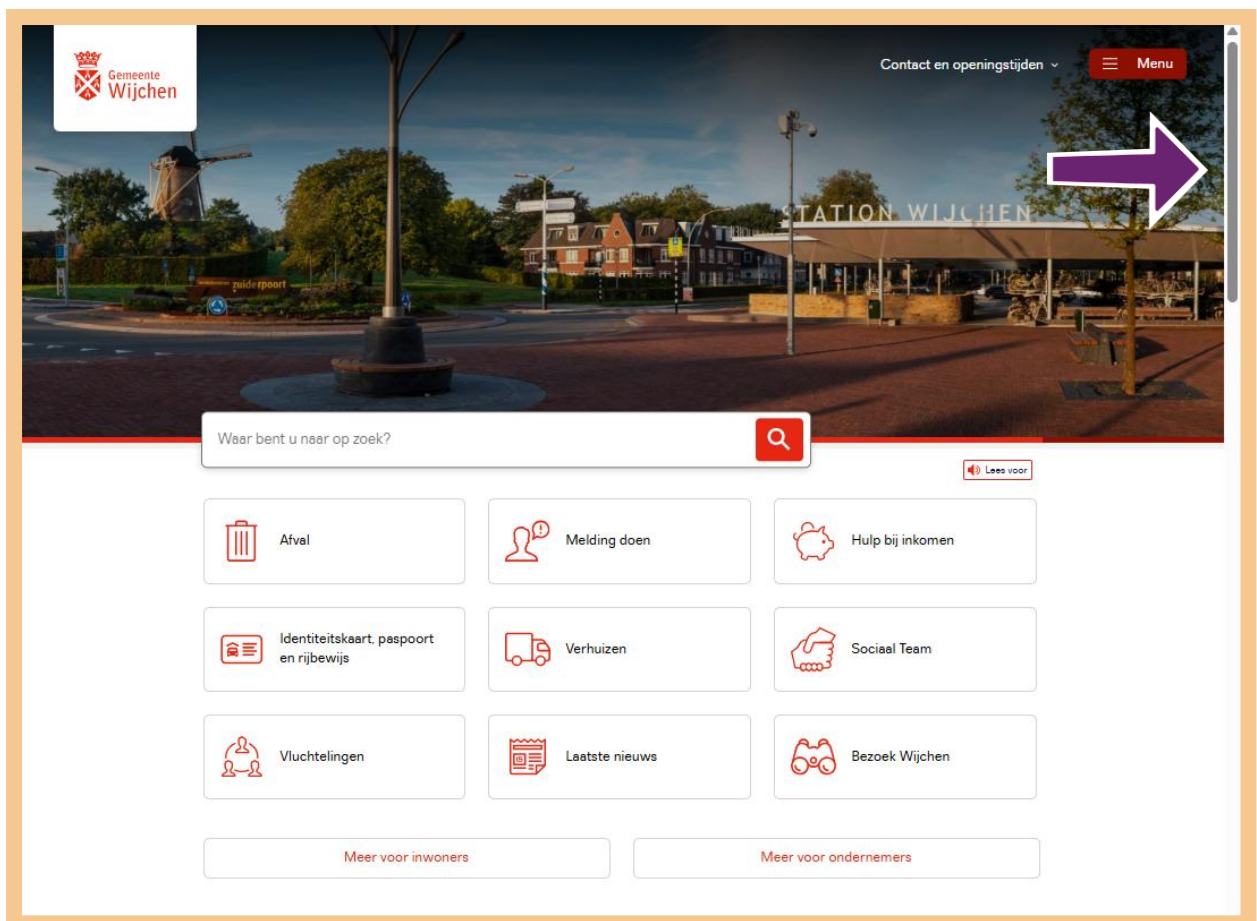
Gemeente Wijchen

Contact en openingstijden

Menu

zuiderpoort

STATION WIJCHEN

Waar bent u naar op zoek?

Lees voor

Afval

Melding doen

Hulp bij inkomen

Identiteitskaart, paspoort en rijbewijs

Verhuizen

Sociaal Team

Vluchtelingen

Laatste nieuws

Bezoek Wijchen

Meer voor inwoners

Meer voor ondernemers